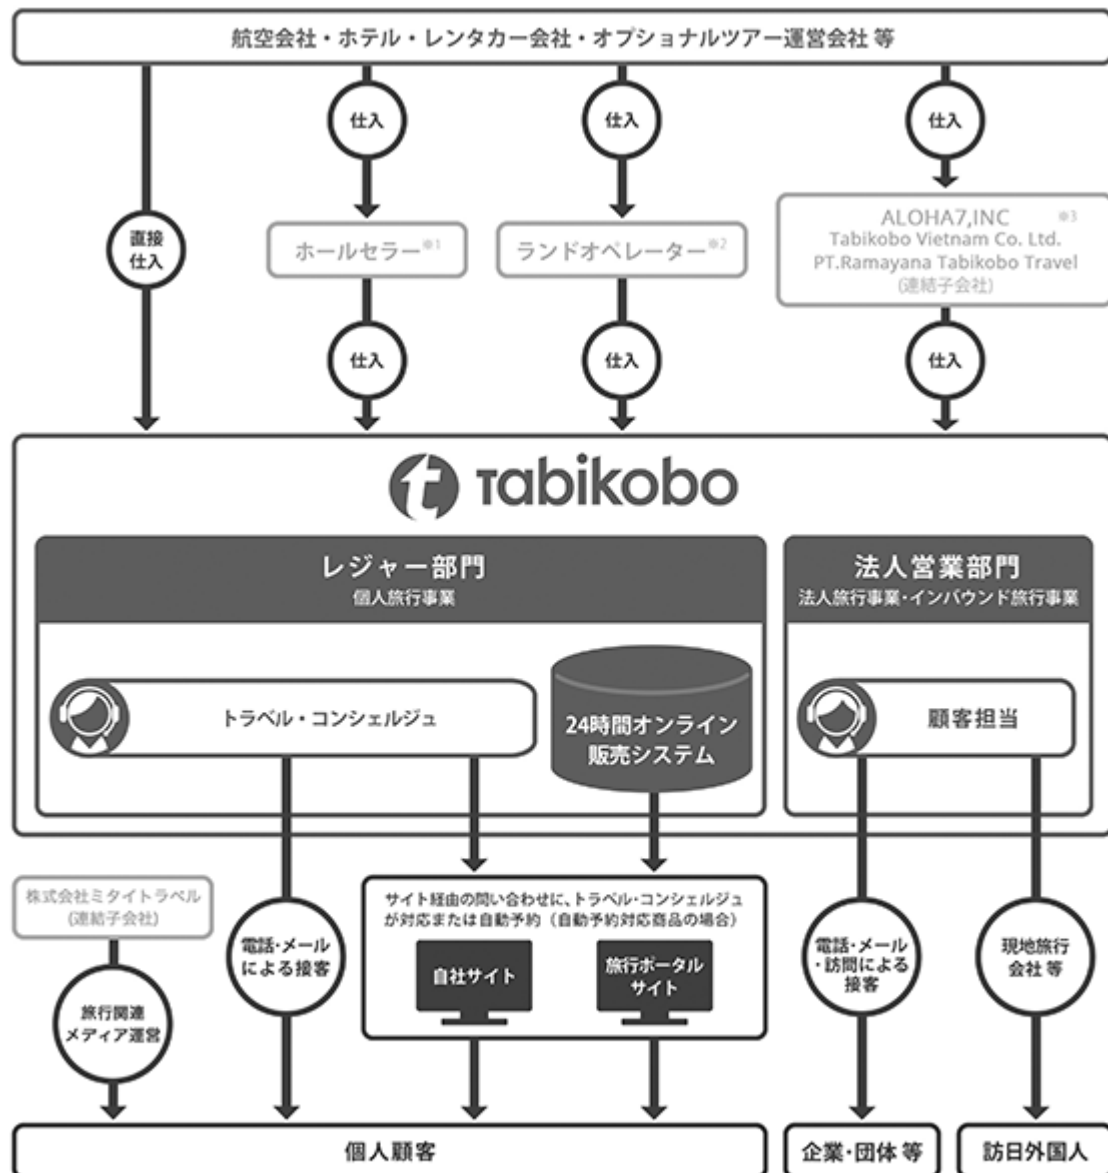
航空会社・ホテル・レンタカー会社・オプショナルツアー運営会社 等

直接仕入

仕入

ホールセラー※1

仕入

仕入

ランドオペレーター※2

仕入

仕入

ALOHA7,INC ※3
Tabikobo Vietnam Co. Ltd.
PT.Ramayana Tabikobo Travel
(連結子会社)

仕入

tabikobo

レジャー部門
個人旅行事業

トラベル・コンシェルジュ

24時間オンライン販売システム

法人営業部門
法人旅行事業・インバウンド旅行事業

顧客担当

株式会社ミタイトラベル
(連結子会社)

旅行関連メディア運営

電話・メールによる接客

サイト経由の問い合わせに、トラベル・コンシェルジュが対応または自動予約（自動予約対応商品の場合）

自社サイト

旅行ポータルサイト

電話・メール・訪問による接客

現地旅行会社 等

個人顧客

企業・団体 等

訪日外国人